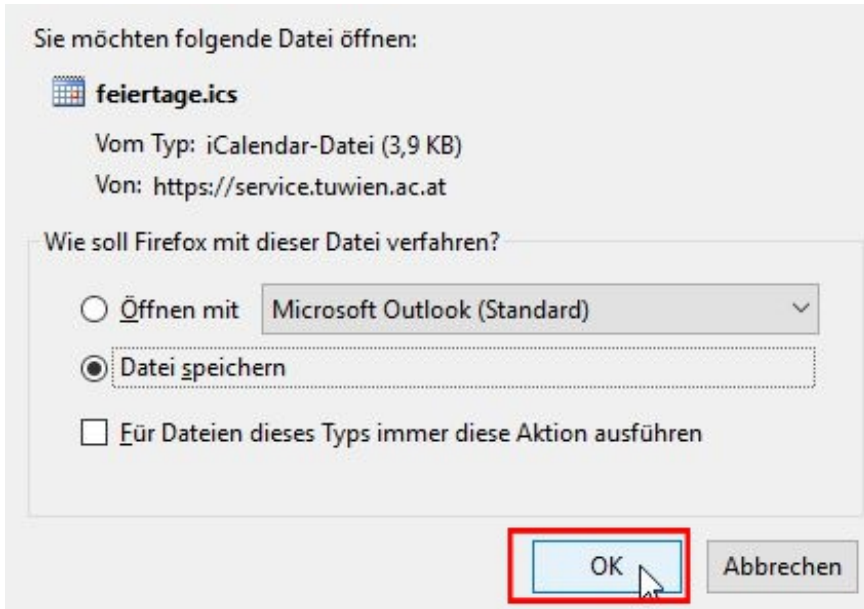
Sie möchten folgende Datei öffnen:

feiertage.ics

Vom Typ: iCalendar-Datei (3,9 KB)

Von: https://service.tuwien.ac.at

Wie soll Firefox mit dieser Datei verfahren?

Öffnen mit Microsoft Outlook (Standard)

Datei speichern

Für Dateien dieses Typs immer diese Aktion ausführen

OK

Abbrechen